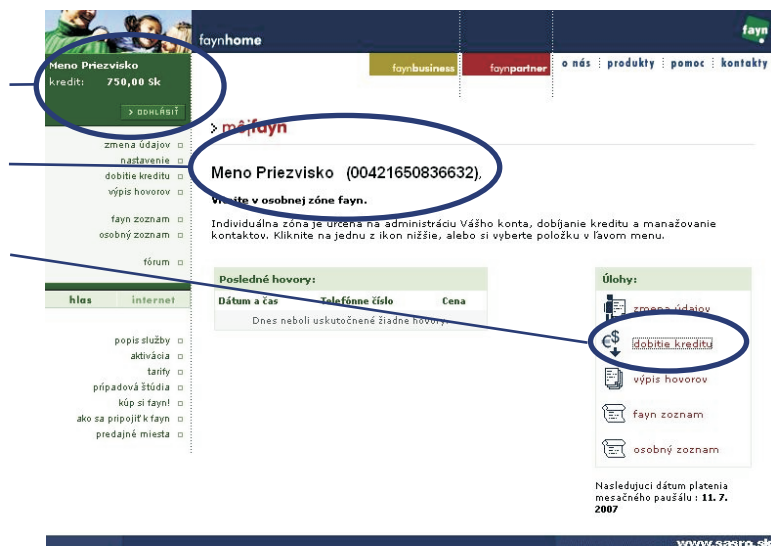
faynhome

fayn

faynbusiness | faynpartner | o nás | produkty | pomoc | kontakty

Meno Priezvisko
kredit: 750,00 Sk

> ODHLÁSIŤ

zmena údajov
nastavenie
dobitie kreditu
výpis hovorov

fayn zoznam
osobný zoznam

fórum

hlas | internet

popis služby
aktivácia
tarify
prípadová štúdia
kúp si fayn!
ako sa pripojiť k fayn
predajné miesta

> môjfayn

Meno Priezvisko (00421650836632),

V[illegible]ite v osobnej zóne fayn.

Individuálna zóna je určená na administráciu Vášho konta, dobíjanie kreditu a manažovanie kontaktov. Kliknite na jednu z ikon nižšie, alebo si vyberte položku v ľavom menu.

Posledné hovory:

| Dátum a čas | Telefónne číslo | Cena |
|---|---|---|
| Dnes neboli uskutočnené žiadne hovory. | | |

Úlohy:

zmena údajov
dobitie kreditu
výpis hovorov
fayn zoznam
osobný zoznam

Nasledujúci dátum platenia mesačného paušálu : 11. 7. 2007

www.sasro.sk